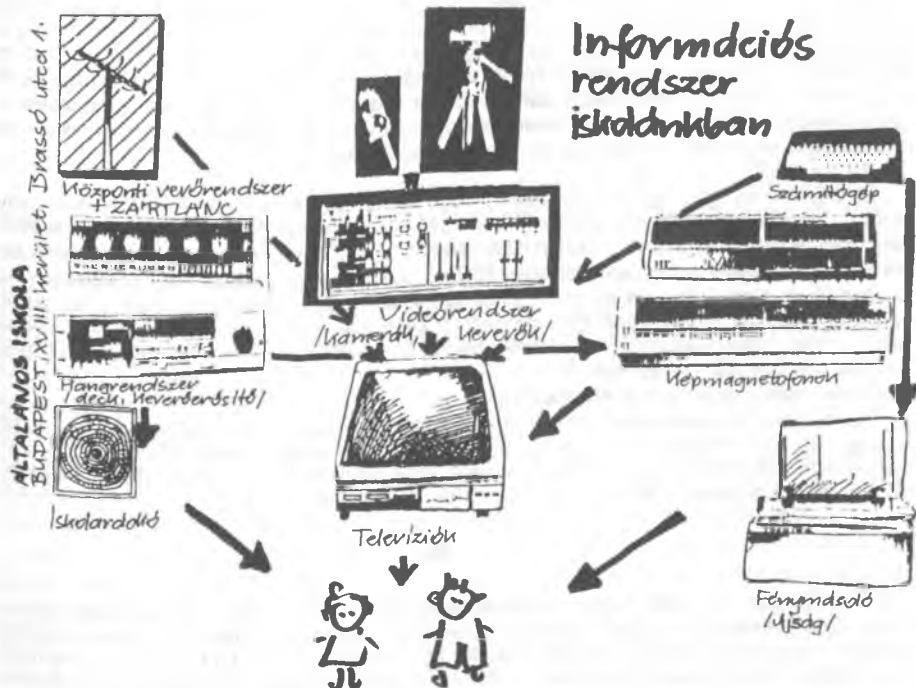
Informdciós rendszer iskoldnkban

ÁLTALÁNOS ISKOLA BUDAPEST, XVIII. kerület, Brassó utca 1.

Központi vevőrendszer + ZÁRTLÁNC

Hangrendszer /deck, keverőerősítő/

Iskoldrddió

Videorendszer /kamerdk, keverők/

Televízión

Számítógép

Képmagnetofonon

Fénymdsoló /Ujsdg/